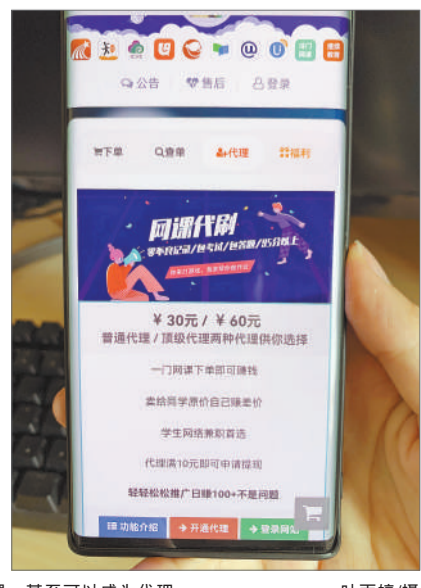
公告 售后 登录

下单 查单 代理 福利

网课代刷

零年段记录/包考试/包答题/高分过关

¥30元 / ¥60元
普通代理 / 顶级代理两种代理供你选择

一门网课下单即可赚钱

卖给同学原价自己赚差价

学生网络兼职首选

代理满10元即可申请提现

轻轻松松推广日赚100+不是问题

功能介绍 开通代理 登录网站

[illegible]甚至可以成为代理 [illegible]